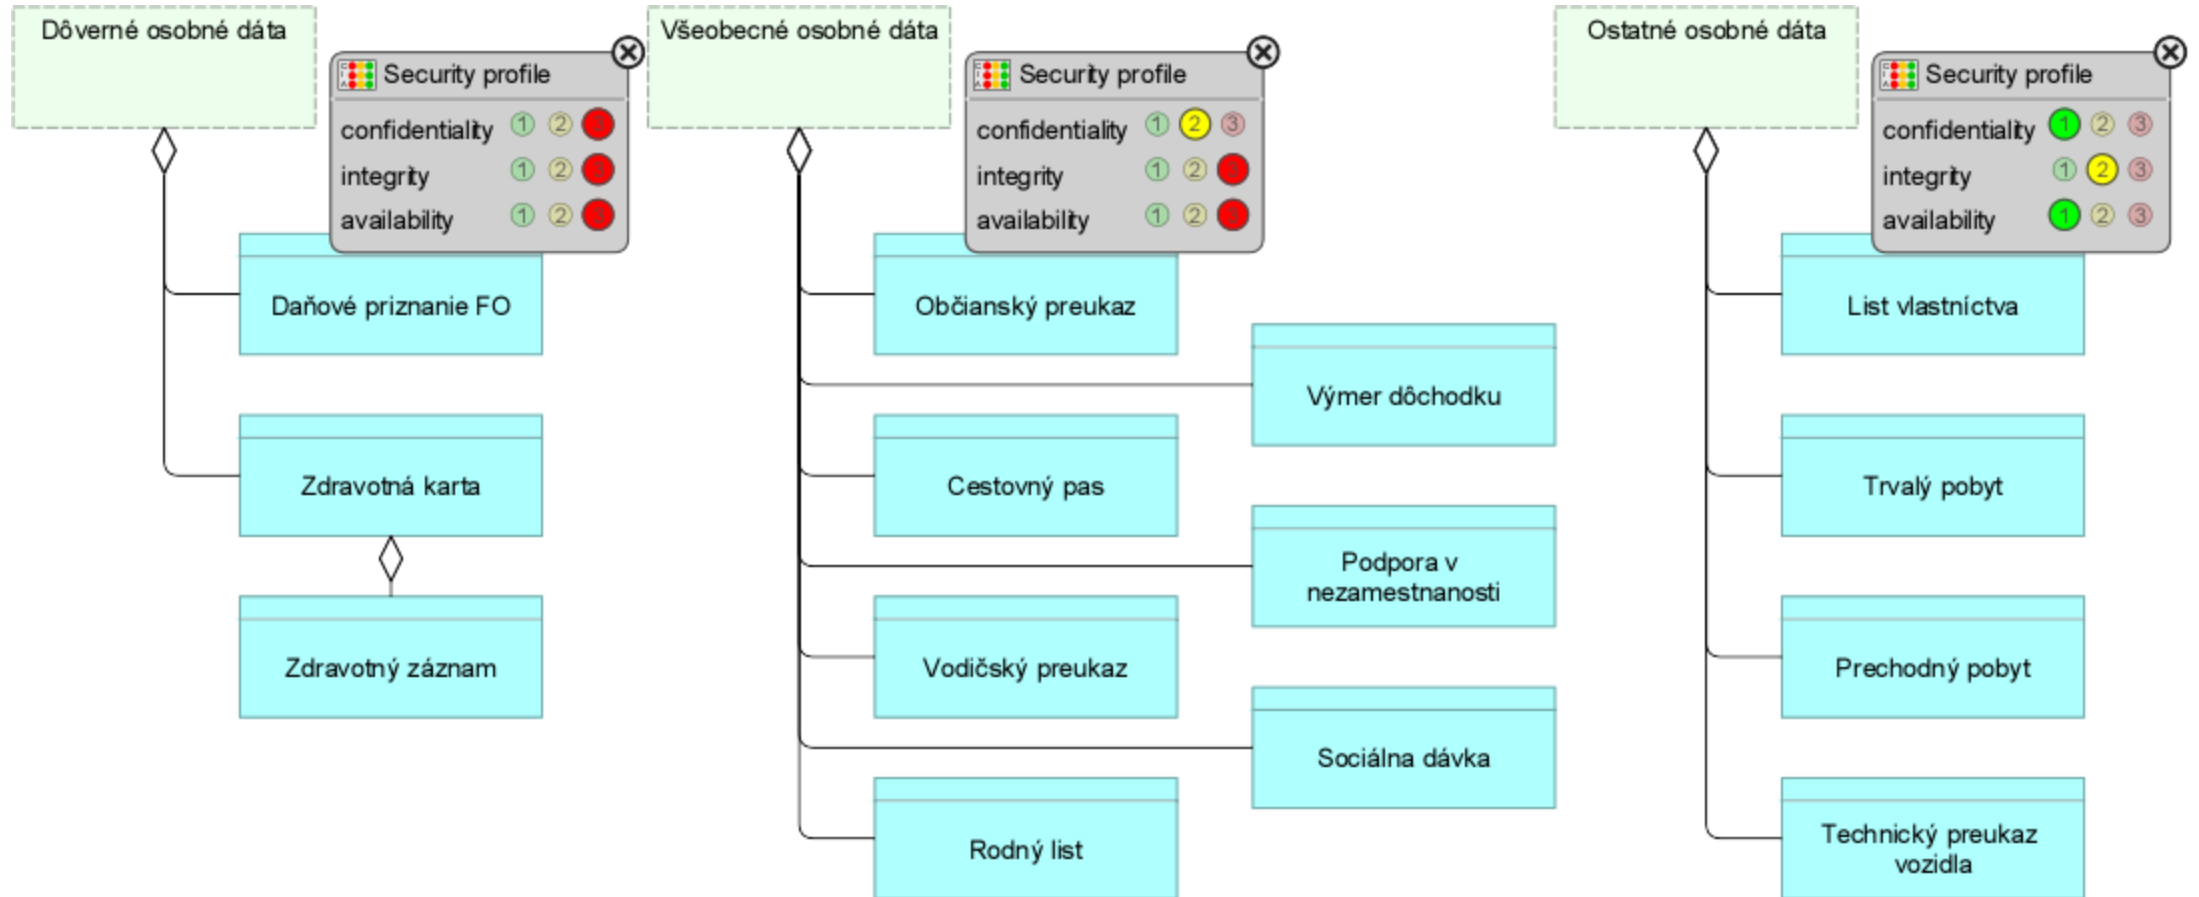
Dôverné osobné dáta

Security profile
confidentiality ① ② ③
integrity ① ② ③
availability ① ② ③

Daňové priznanie FO

Zdravotná karta

Zdravotný záznam

Všeobecné osobné dáta

Security profile
confidentiality ① ② ③
integrity ① ② ③
availability ① ② ③

Občianský preukaz

Výmer dôchodku

Cestovný pas

Podpora v nezamestnanosti

Vodičský preukaz

Sociálna dávka

Rodný list

Ostatné osobné dáta

Security profile
confidentiality ① ② ③
integrity ① ② ③
availability ① ② ③

List vlastníctva

Trvalý pobyt

Prechodný pobyt

Technický preukaz vozidla